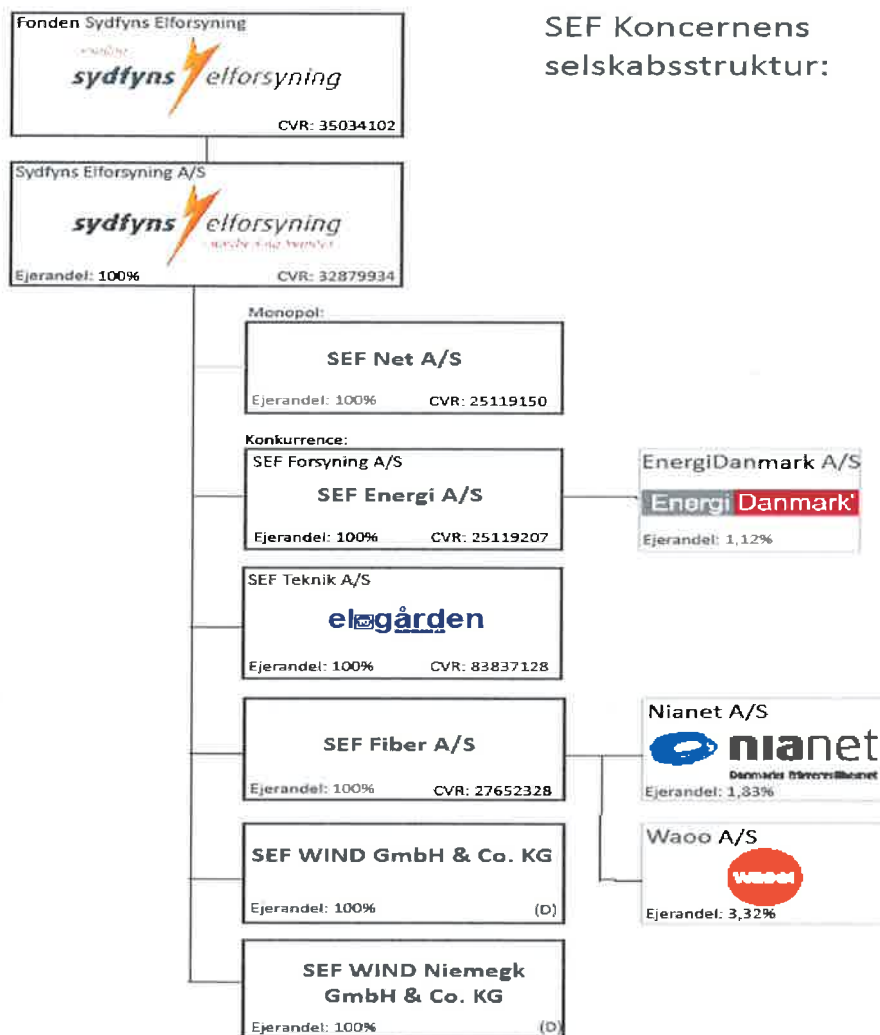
Fonden Sydfyns Elforsyning

sydfyns elforsyning

CVR: 35034102

SEF Koncernens selskabsstruktur:

Sydfyns Elforsyning A/S

sydfyns elforsyning

Ejerandel: 100%

CVR: 32879934

Monopol:

SEF Net A/S

Ejerandel: 100%

CVR: 25119150

Konkurrence:

SEF Forsyning A/S

SEF Energi A/S

Ejerandel: 100%

CVR: 25119207

EnergiDanmark A/S

Energi Danmark

Ejerandel: 1,12%

SEF Teknik A/S

elogården

Ejerandel: 100%

CVR: 83837128

SEF Fiber A/S

Ejerandel: 100%

CVR: 27652328

Nianet A/S

nianet

Danmarks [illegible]

Ejerandel: 1,83%

SEF WIND GmbH & Co. KG

Ejerandel: 100%

(D)

Waoo A/S

waoo

Ejerandel: 3,32%

SEF WIND Niemegk GmbH & Co. KG

Ejerandel: 100%

(D)